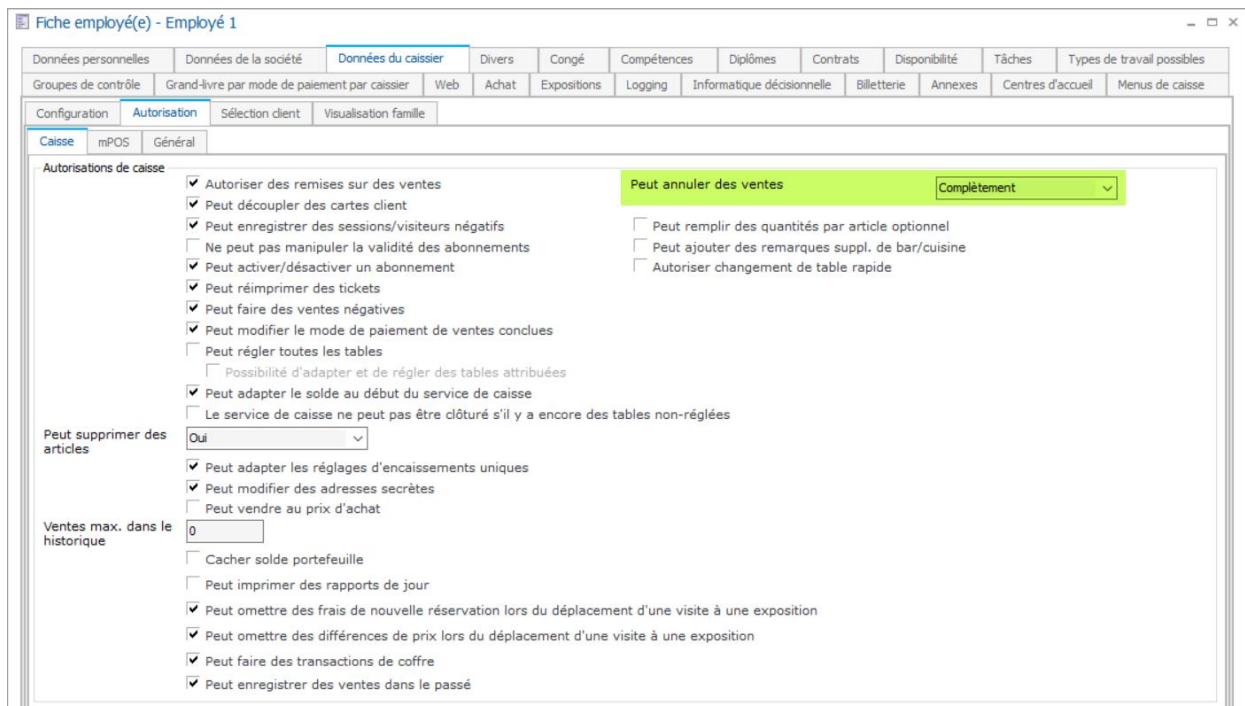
Fiche employé(e) - Employé 1

Données personnelles | Données de la société | Données du caissier | Divers | Congé | Compétences | Diplômes | Contrats | Disponibilité | Tâches | Types de travail possibles
Groupes de contrôle | Grand-livre par mode de paiement par caissier | Web | Achat | Expositions | Logging | Informatique décisionnelle | Billetterie | Annexes | Centres d'accueil | Menus de caisse

Configuration | Autorisation | Sélection client | Visualisation famille

Caisse | mPOS | Général

Autorisations de caisse

Autoriser des remises sur des ventes
Peut découpler des cartes client
Peut enregistrer des sessions/visiteurs négatifs
Ne peut pas manipuler la validité des abonnements
Peut activer/désactiver un abonnement
Peut réimprimer des tickets
Peut faire des ventes négatives
Peut modifier le mode de paiement de ventes conclues
Peut régler toutes les tables
Possibilité d'adapter et de régler des tables attribuées
Peut adapter le solde au début du service de caisse
Le service de caisse ne peut pas être clôturé s'il y a encore des tables non-réglées

Peut annuler des ventes Complètement

Peut remplir des quantités par article optionnel
Peut ajouter des remarques suppl. de bar/cuisine
Autoriser changement de table rapide

Peut supprimer des articles Oui

Peut adapter les réglages d'encaissements uniques
Peut modifier des adresses secrètes
Peut vendre au prix d'achat

Ventes max. dans le historique 0

Cacher solde portefeuille
Peut imprimer des rapports de jour
Peut omettre des frais de nouvelle réservation lors du déplacement d'une visite à une exposition
Peut omettre des différences de prix lors du déplacement d'une visite à une exposition
Peut faire des transactions de coffre
Peut enregistrer des ventes dans le passé